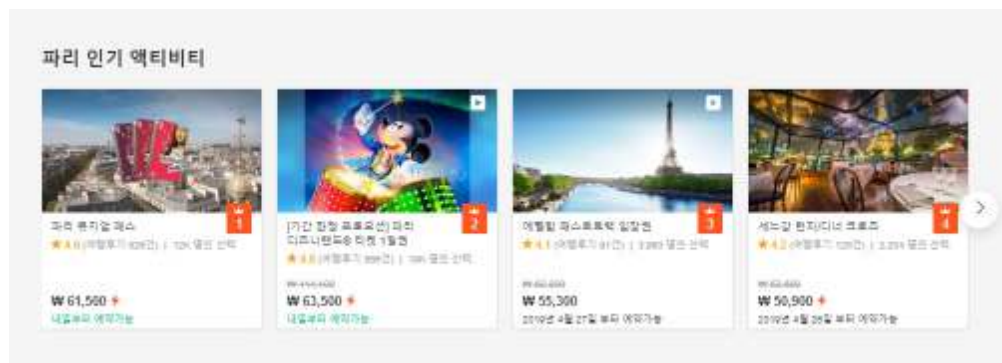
파리 인기 액티비티

파리 뮤지엄 패스
★ 4.6 (여행후기 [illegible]건) | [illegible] 명이 선택
1
₩ 61,500
내일부터 예약가능

[기간 한정 프로모션] 파리 디즈니랜드® 티켓 1일권
★ 4.6 (여행후기 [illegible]건) | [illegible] 명이 선택
2
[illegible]
₩ 63,500
내일부터 예약가능

에펠탑 패스트트랙 입장권
★ 4.1 (여행후기 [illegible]건) | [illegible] 명이 선택
3
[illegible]
₩ 55,300
2019년 4월 27일 부터 예약가능

세느강 런치/디너 크루즈
★ 4.2 (여행후기 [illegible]건) | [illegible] 명이 선택
4
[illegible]
₩ 50,900
2019년 4월 26일 부터 예약가능